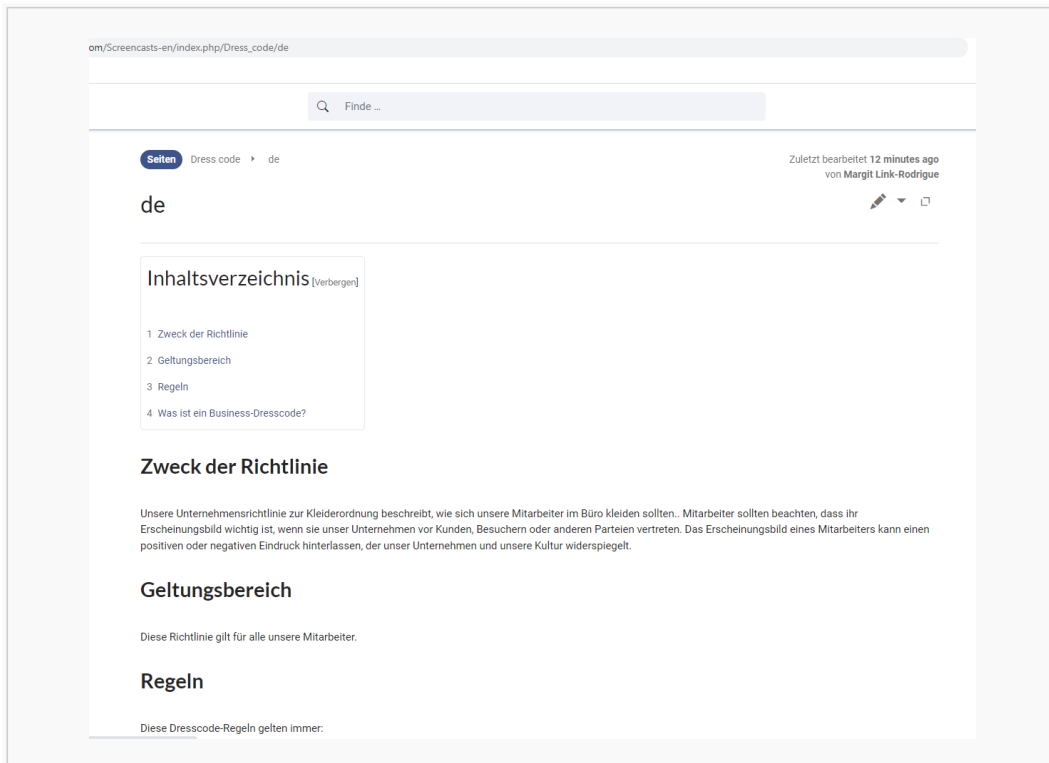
om/Screencasts-en/index.php/Dress_code/de

Finde ...

Seiten Dress code ▸ de

Zuletzt bearbeitet 12 minutes ago von Margit Link-Rodrigue

de

Inhaltsverzeichnis [Verbergen]

1 Zweck der Richtlinie
2 Geltungsbereich
3 Regeln
4 Was ist ein Business-Dresscode?

Zweck der Richtlinie

Unsere Unternehmensrichtlinie zur Kleiderordnung beschreibt, wie sich unsere Mitarbeiter im Büro kleiden sollten.. Mitarbeiter sollten beachten, dass ihr Erscheinungsbild wichtig ist, wenn sie unser Unternehmen vor Kunden, Besuchern oder anderen Parteien vertreten. Das Erscheinungsbild eines Mitarbeiters kann einen positiven oder negativen Eindruck hinterlassen, der unser Unternehmen und unsere Kultur widerspiegelt.

Geltungsbereich

Diese Richtlinie gilt für alle unsere Mitarbeiter.

Regeln

Diese Dresscode-Regeln gelten immer: